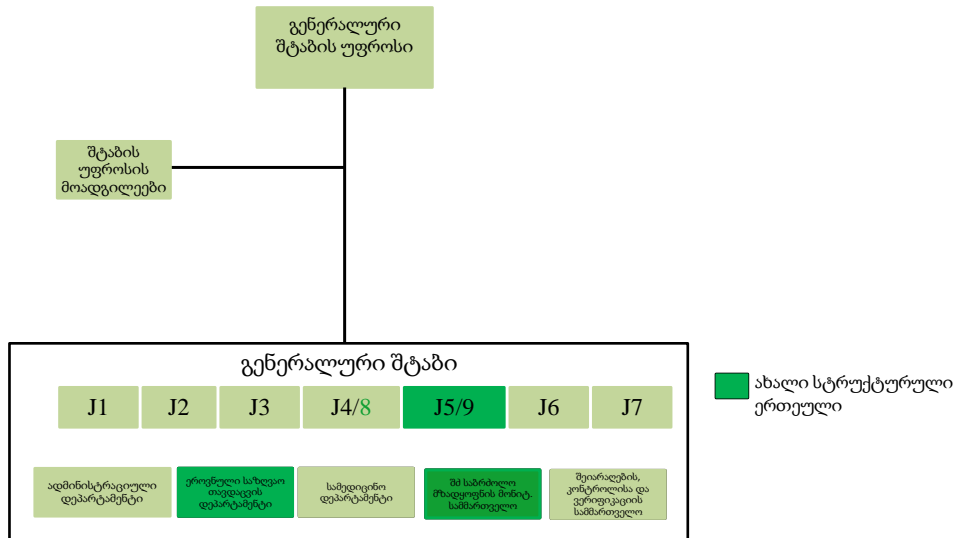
გენერალური შტაბის უფროსი

შტაბის უფროსის მოადგილეები

გენერალური შტაბი

J1

J2

J3

J4/8

J5/9

J6

J7

ადმინისტრაციული დეპარტამენტი

ეროვნული საზღვაო თავდაცვის დეპარტამენტი

სამედიცინო დეპარტამენტი

შძ საბრძოლო მზადყოფნის მონიტ. სამმართველო

შეიარაღების, კონტროლისა და ვერიფიკაციის სამმართველო

ახალი სტრუქტურული ერთეული